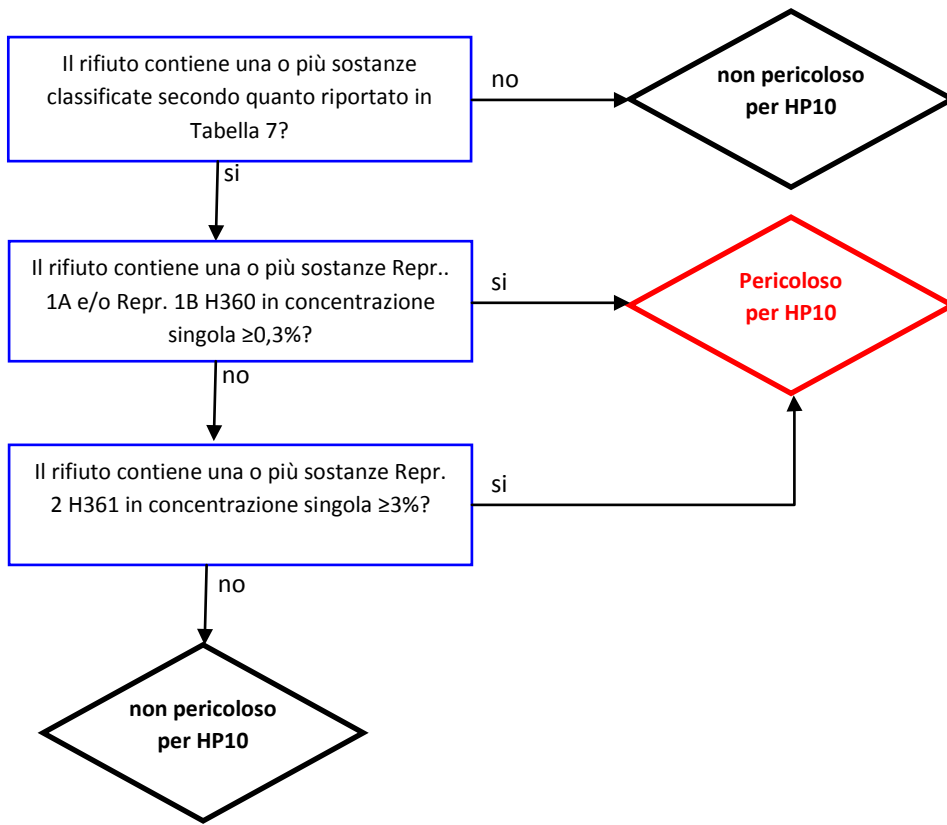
Il rifiuto contiene una o più sostanze classificate secondo quanto riportato in Tabella 7?

no

non pericoloso per HP10

si

Il rifiuto contiene una o più sostanze Repr.. 1A e/o Repr. 1B H360 in concentrazione singola ≥0,3%?

si

Pericoloso per HP10

no

Il rifiuto contiene una o più sostanze Repr. 2 H361 in concentrazione singola ≥3%?

si

no

non pericoloso per HP10